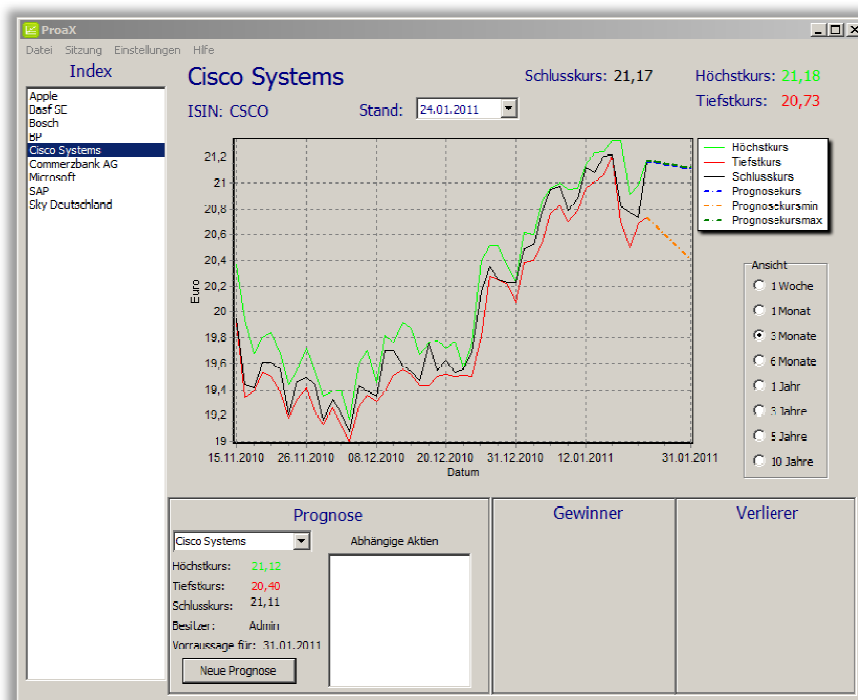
ProaX

Datei Sitzung Einstellungen Hilfe

Index

Apple
Basf SE
Bosch
BP
Cisco Systems
Commerzbank AG
Microsoft
SAP
Sky Deutschland

Cisco Systems

Schlusskurs: 21,17

Höchstkurs: 21,18

Tiefstkurs: 20,73

ISIN: CSCO

Stand: 24.01.2011

21,2
21
20,8
20,6
20,4
20,2
20
19,8
19,6
19,4
19,2
19

Euro

15.11.2010 26.11.2010 08.12.2010 20.12.2010 31.12.2010 12.01.2011 31.01.2011

Datum

Höchstkurs
Tiefstkurs
Schlusskurs
Prognosekurs
Prognosekursmin
Prognosekursmax

Ansicht
1 Woche
1 Monat
3 Monate
6 Monate
1 Jahr
3 Jahre
5 Jahre
10 Jahre

Prognose

Cisco Systems

Abhängige Aktien

Höchstkurs: 21,12

Tiefstkurs: 20,40

Schlusskurs: 21,11

Besitzer: Admin

Vorraussage für: 31.01.2011

Neue Prognose

Gewinner

Verlierer